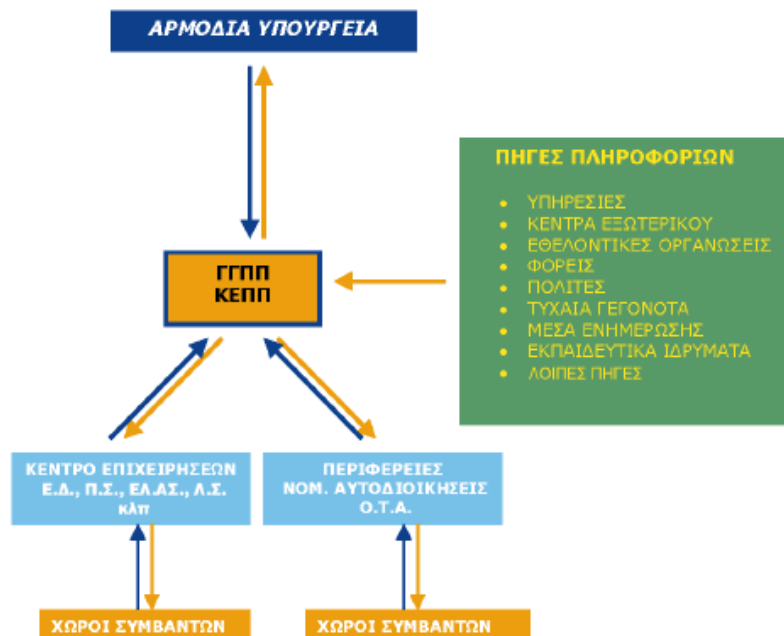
ΑΡΜΟΔΙΑ ΥΠΟΥΡΓΕΙΑ

ΓΓΠΠ
ΚΕΠΠ

ΠΗΓΕΣ ΠΛΗΡΟΦΟΡΙΩΝ

- ΥΠΗΡΕΣΙΕΣ
- ΚΕΝΤΡΑ ΕΞΩΤΕΡΙΚΟΥ
- ΕΘΕΛΟΝΤΙΚΕΣ ΟΡΓΑΝΩΣΕΙΣ
- ΦΟΡΕΙΣ
- ΠΟΛΙΤΕΣ
- ΤΥΧΑΙΑ ΓΕΓΟΝΟΤΑ
- ΜΕΣΑ ΕΝΗΜΕΡΩΣΗΣ
- ΕΚΠΑΙΔΕΥΤΙΚΑ ΙΔΡΥΜΑΤΑ
- ΛΟΙΠΕΣ ΠΗΓΕΣ

ΚΕΝΤΡΟ ΕΠΙΧΕΙΡΗΣΕΩΝ
Ε.Δ., Π.Σ., ΕΛ.ΑΣ., Λ.Σ.
κλπ

ΠΕΡΙΦΕΡΕΙΕΣ
ΝΟΜ. ΑΥΤΟΔΙΟΙΚΗΣΕΙΣ
Ο.Τ.Α.

ΧΩΡΟΙ ΣΥΜΒΑΝΤΩΝ

ΧΩΡΟΙ ΣΥΜΒΑΝΤΩΝ